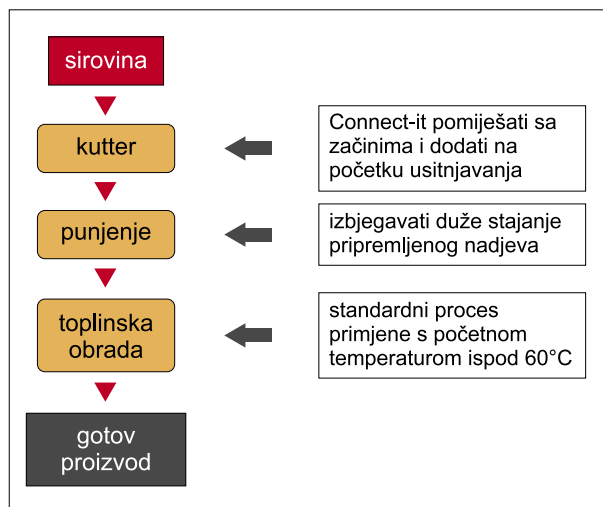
sirovina

kutter

Connect-it pomiješati sa začinima i dodati na početku usitnjavanja

punjenje

izbjegavati duže stajanje pripremljenog nadjeva

toplinska obrada

standardni proces primjene s početnom temperaturom ispod 60°C

gotov proizvod